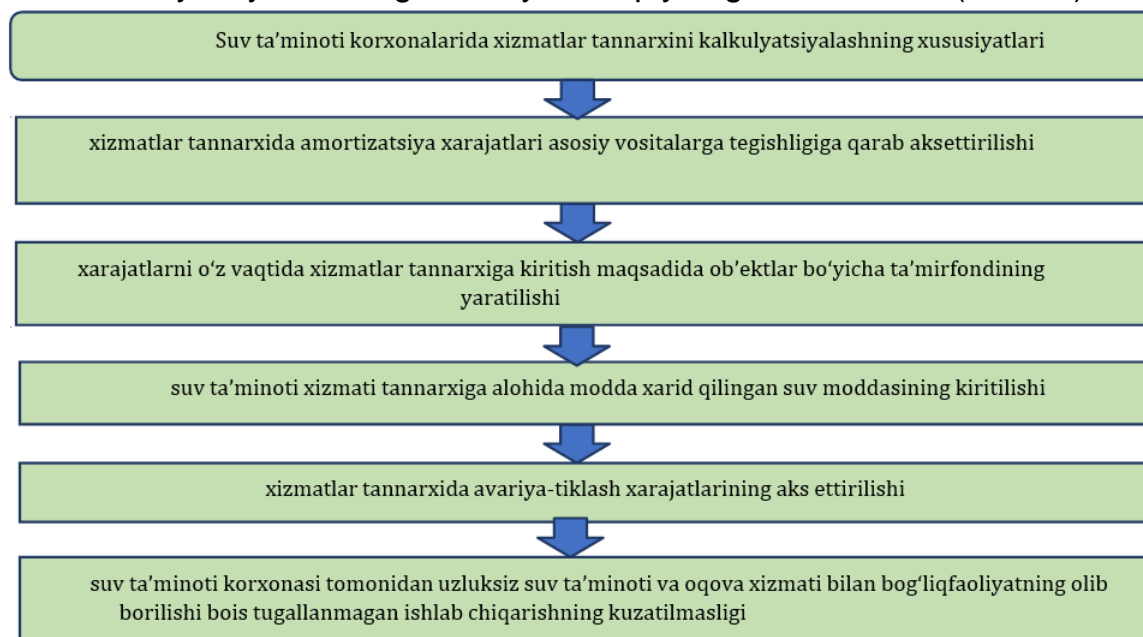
Suv ta’minoti korxonalarida xizmatlar tannarxini kalkulyatsiyalashning xususiyatlari

xizmatlar tannarxida amortizatsiya xarajatlari asosiy vositalarga tegishligiga qarab aksettirilishi

xarajatlarni o‘z vaqtida xizmatlar tannarxiga kiritish maqsadida ob’ektlar bo‘yicha ta’mirfondining yaratilishi

suv ta’minoti xizmati tannarxiga alohida modda xarid qilingan suv moddasining kiritilishi

xizmatlar tannarxida avariya-tiklash xarajatlarining aks ettirilishi

suv ta’minoti korxonasi tomonidan uzluksiz suv ta’minoti va oqova xizmati bilan bog‘liqfaoliyatning olib borilishi bois tugallanmagan ishlab chiqarishning kuzatilmasligi